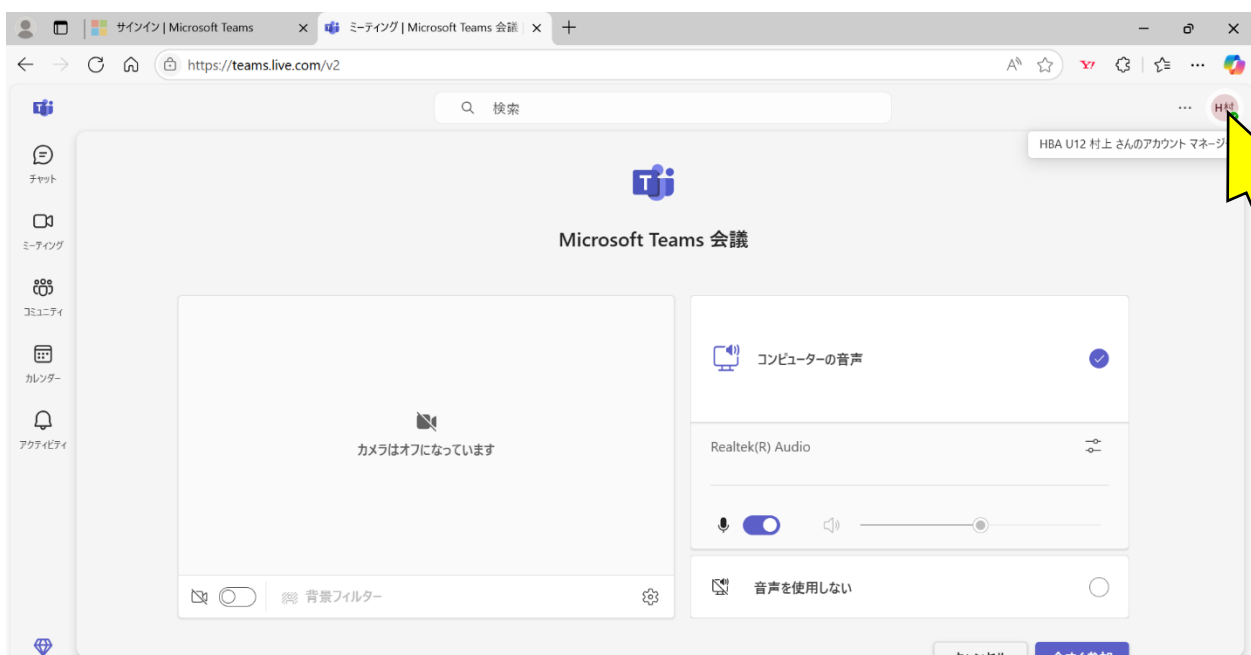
サインイン | Microsoft Teams

ミーティング | Microsoft Teams 会議

https://teams.live.com/v2

検索

H村

HBA U12 村上 さんのアカウント マネージ

チャット

ミーティング

コミュニティ

カレンダー

アクティビティ

Microsoft Teams 会議

カメラはオフになっています

背景フィルター

コンピューターの音声

Realtek(R) Audio

音声を使用しない

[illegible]

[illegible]